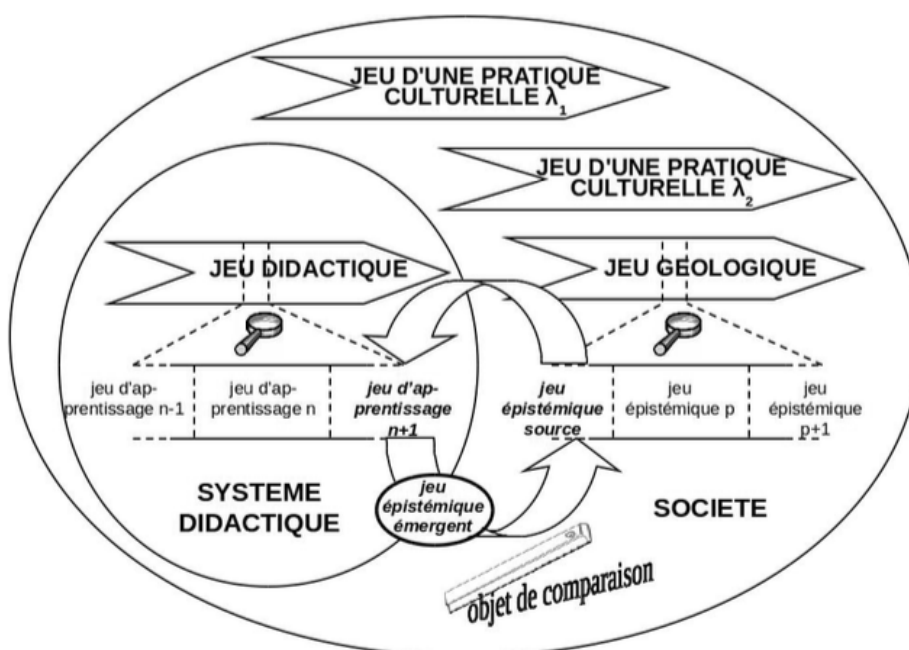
JEU D'UNE PRATIQUE CULTURELLE $\lambda_1$

JEU D'UNE PRATIQUE CULTURELLE $\lambda_2$

JEU DIDACTIQUE

JEU GEOLOGIQUE

jeu d'apprentissage n-1

jeu d'apprentissage n

jeu d'apprentissage n+1

jeu épistémique source

jeu épistémique p

jeu épistémique p+1

SYSTEME DIDACTIQUE

jeu épistémique émergent

SOCIETE

objet de comparaison